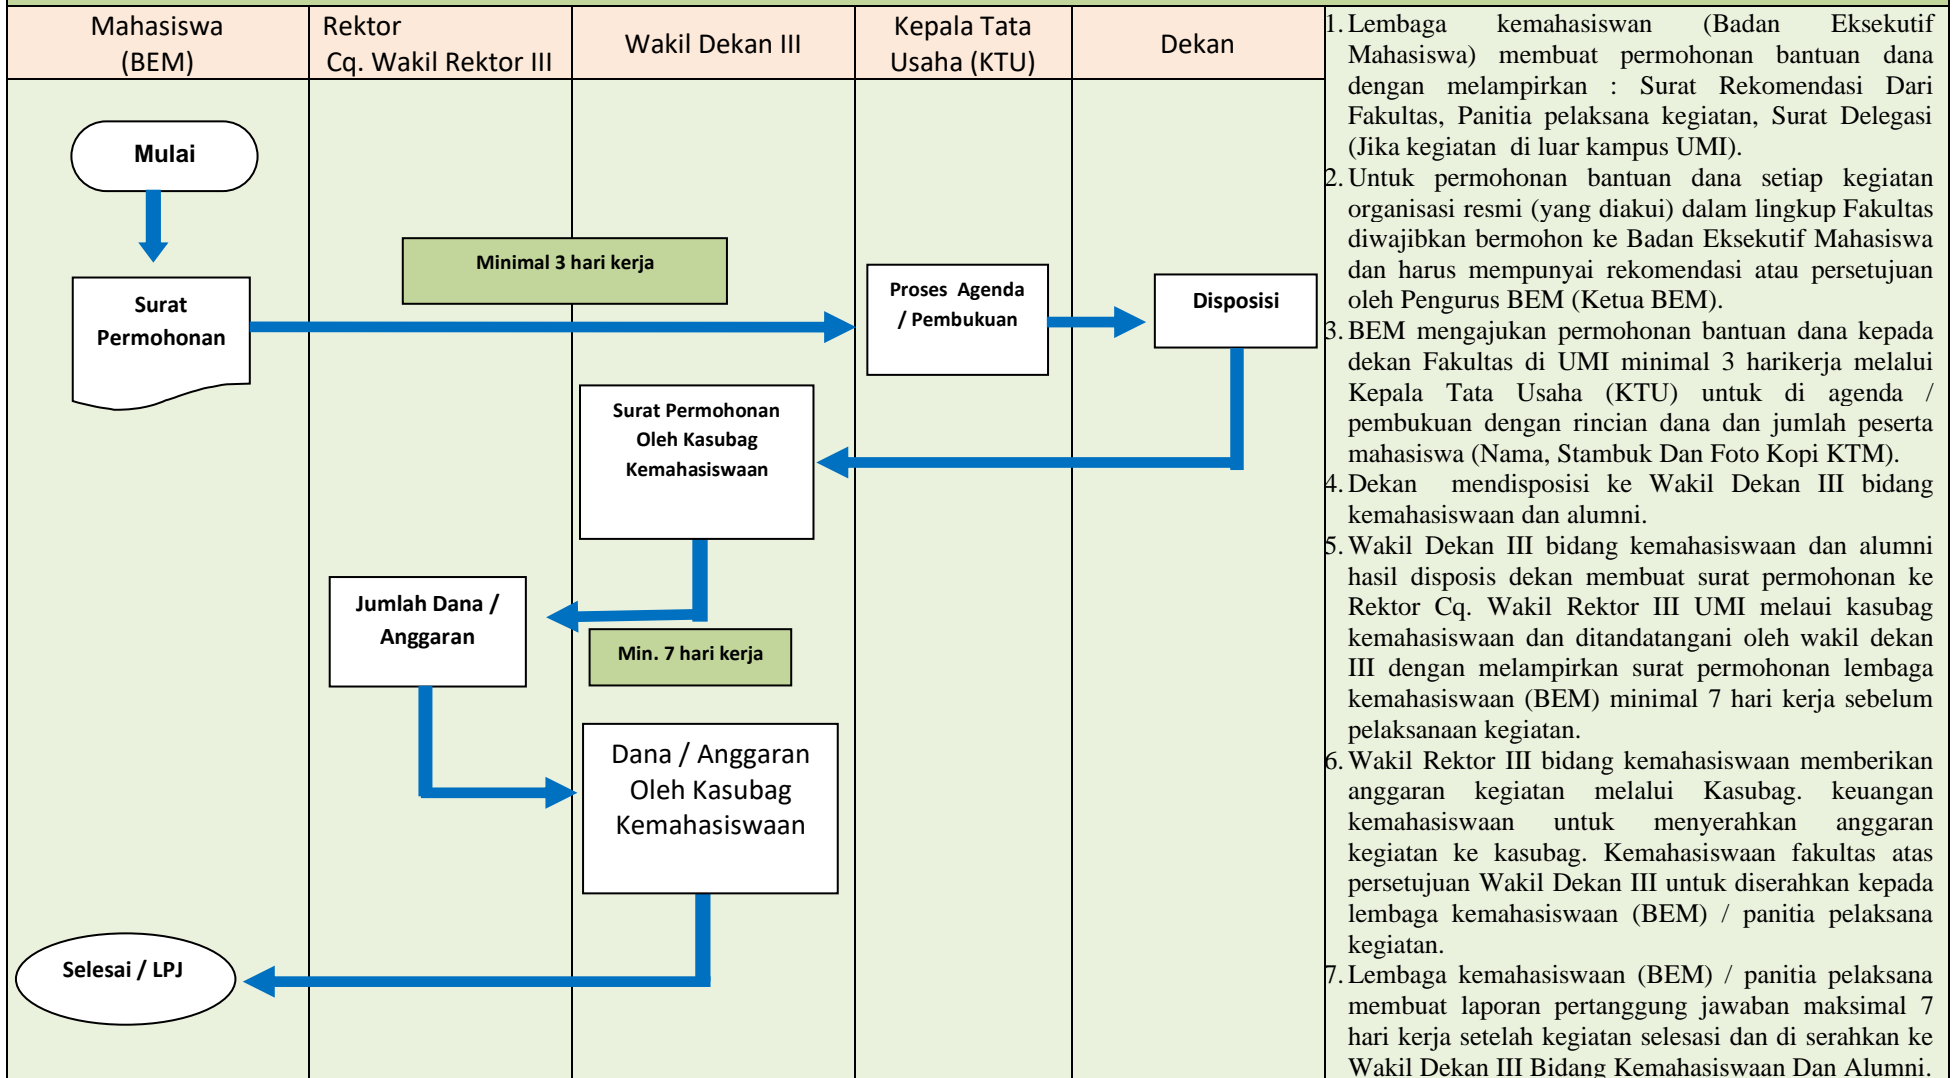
| Mahasiswa (BEM) | Rektor Cq. Wakil Rektor III | Wakil Dekan III | Kepala Tata Usaha (KTU) | Dekan |
|---|---|---|---|---|

Mulai

Surat Permohonan

Minimal 3 hari kerja

Proses Agenda / Pembukuan

Disposisi

Surat Permohonan Oleh Kasubag Kemahasiswaan

Jumlah Dana / Anggaran

Min. 7 hari kerja

Dana / Anggaran Oleh Kasubag Kemahasiswaan

Selesai / LPJ

1. Lembaga kemahasiswan (Badan Eksekutif Mahasiswa) membuat permohonan bantuan dana dengan melampirkan : Surat Rekomendasi Dari Fakultas, Panitia pelaksana kegiatan, Surat Delegasi (Jika kegiatan di luar kampus UMI).
2. Untuk permohonan bantuan dana setiap kegiatan organisasi resmi (yang diakui) dalam lingkup Fakultas diwajibkan bermohon ke Badan Eksekutif Mahasiswa dan harus mempunyai rekomendasi atau persetujuan oleh Pengurus BEM (Ketua BEM).
3. BEM mengajukan permohonan bantuan dana kepada dekan Fakultas di UMI minimal 3 harikerja melalui Kepala Tata Usaha (KTU) untuk di agenda / pembukuan dengan rincian dana dan jumlah peserta mahasiswa (Nama, Stambuk Dan Foto Kopi KTM).
4. Dekan mendisposisi ke Wakil Dekan III bidang kemahasiswaan dan alumni.
5. Wakil Dekan III bidang kemahasiswaan dan alumni hasil disposis dekan membuat surat permohonan ke Rektor Cq. Wakil Rektor III UMI melaui kasubag kemahasiswaan dan ditandatangani oleh wakil dekan III dengan melampirkan surat permohonan lembaga kemahasiswaan (BEM) minimal 7 hari kerja sebelum pelaksanaan kegiatan.
6. Wakil Rektor III bidang kemahasiswaan memberikan anggaran kegiatan melalui Kasubag. keuangan kemahasiswaan untuk menyerahkan anggaran kegiatan ke kasubag. Kemahasiswaan fakultas atas persetujuan Wakil Dekan III untuk diserahkan kepada lembaga kemahasiswaan (BEM) / panitia pelaksana kegiatan.
7. Lembaga kemahasiswaan (BEM) / panitia pelaksana membuat laporan pertanggung jawaban maksimal 7 hari kerja setelah kegiatan selesai dan di serahkan ke Wakil Dekan III Bidang Kemahasiswaan Dan Alumni.